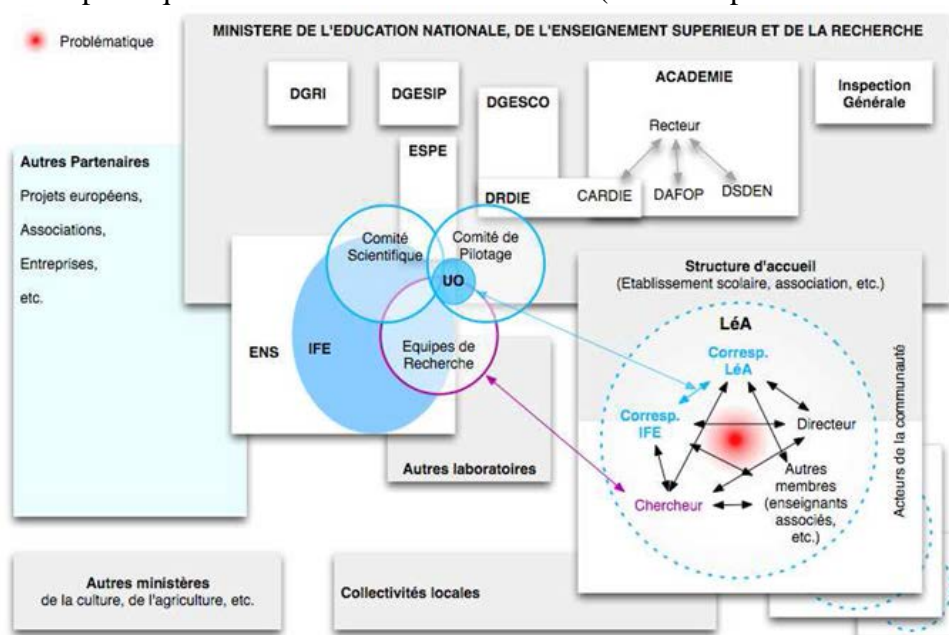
Problématique

MINISTERE DE L'EDUCATION NATIONALE, DE L'ENSEIGNEMENT SUPERIEUR ET DE LA RECHERCHE

DGRI

DGESIP

DGESCO

ACADEMIE

Recteur

CARDIE

DAFOP

DSDEN

Inspection Générale

Autres Partenaires

Projets européens,

Associations,

Entreprises,

etc.

ESPE

DRDIE

Comité Scientifique

Comité de Pilotage

UO

ENS

IFE

Equipes de Recherche

Structure d'accueil (Etablissement scolaire, association, etc.)

LéA

Corresp. LéA

Corresp. IFE

Directeur

Autres membres (enseignants associés, etc.)

Chercheur

Acteurs de la communauté

Autres laboratoires

Autres ministères de la culture, de l'agriculture, etc.

Collectivités locales